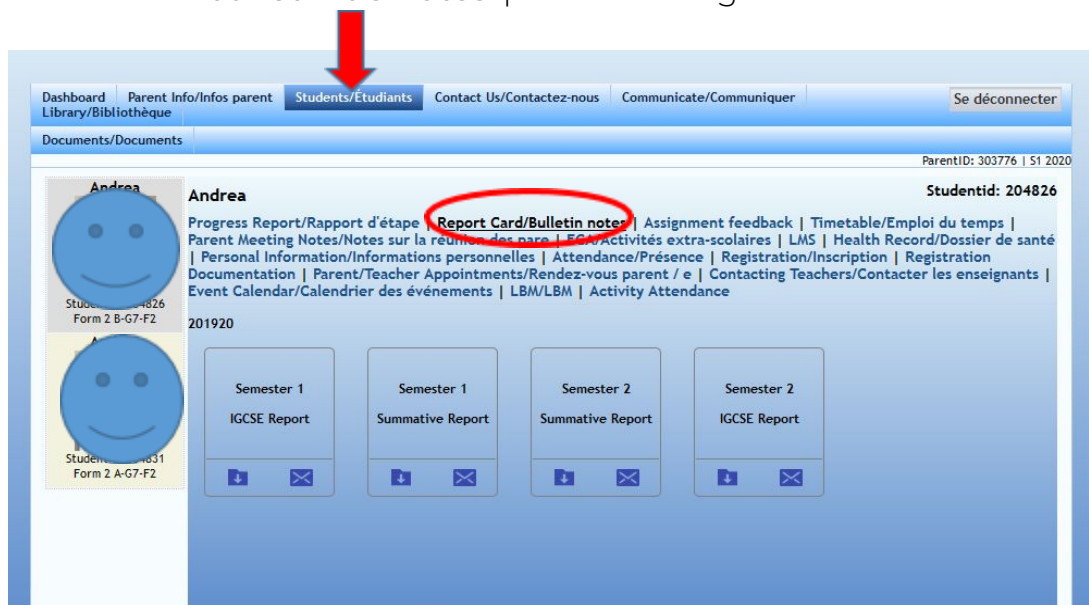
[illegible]

Dashboard Library/Bibliothèque | Parent Info/Infos parent | Students/Étudiants | Contact Us/Contactez-nous | Communicate/Communiquer | Se déconnecter

Documents/Documents

ParentID: 303776 | S1 2020

Andrea

Stud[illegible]4826
Form 2 B-G7-F2

Studen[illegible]831
Form 2 A-G7-F2

Andrea

Studentid: 204826

Progress Report/Rapport d'étape | Report Card/Bulletin notes | Assignment feedback | Timetable/Emploi du temps | Parent Meeting Notes/Notes sur la réunion des par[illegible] | ECA/Activités extra-scolaires | LMS | Health Record/Dossier de santé | Personal Information/Informations personnelles | Attendance/Présence | Registration/Inscription | Registration Documentation | Parent/Teacher Appointments/Rendez-vous parent / e | Contacting Teachers/Contacter les enseignants | Event Calendar/Calendrier des événements | LBM/LBM | Activity Attendance

201920

Semester 1
IGCSE Report

Semester 1
Summative Report

Semester 2
Summative Report

Semester 2
IGCSE Report